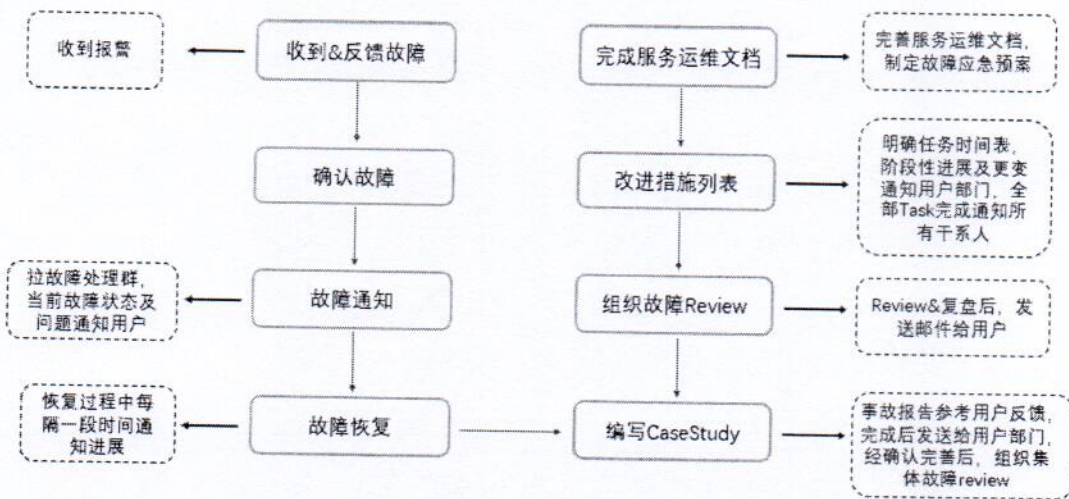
收到报警

收到&反馈故障

确认故障

拉故障处理群，当前故障状态及问题通知用户

故障通知

恢复过程中每隔一段时间通知进展

故障恢复

编写CaseStudy

事故报告参考用户反馈，完成后发送给用户部门，经确认完善后，组织集体故障review

组织故障Review

Review&复盘后，发送邮件给用户

改进措施列表

明确任务时间表，阶段性进展及更变通知用户部门，全部Task完成通知所有干系人

完成服务运维文档

完善服务运维文档，制定故障应急预案